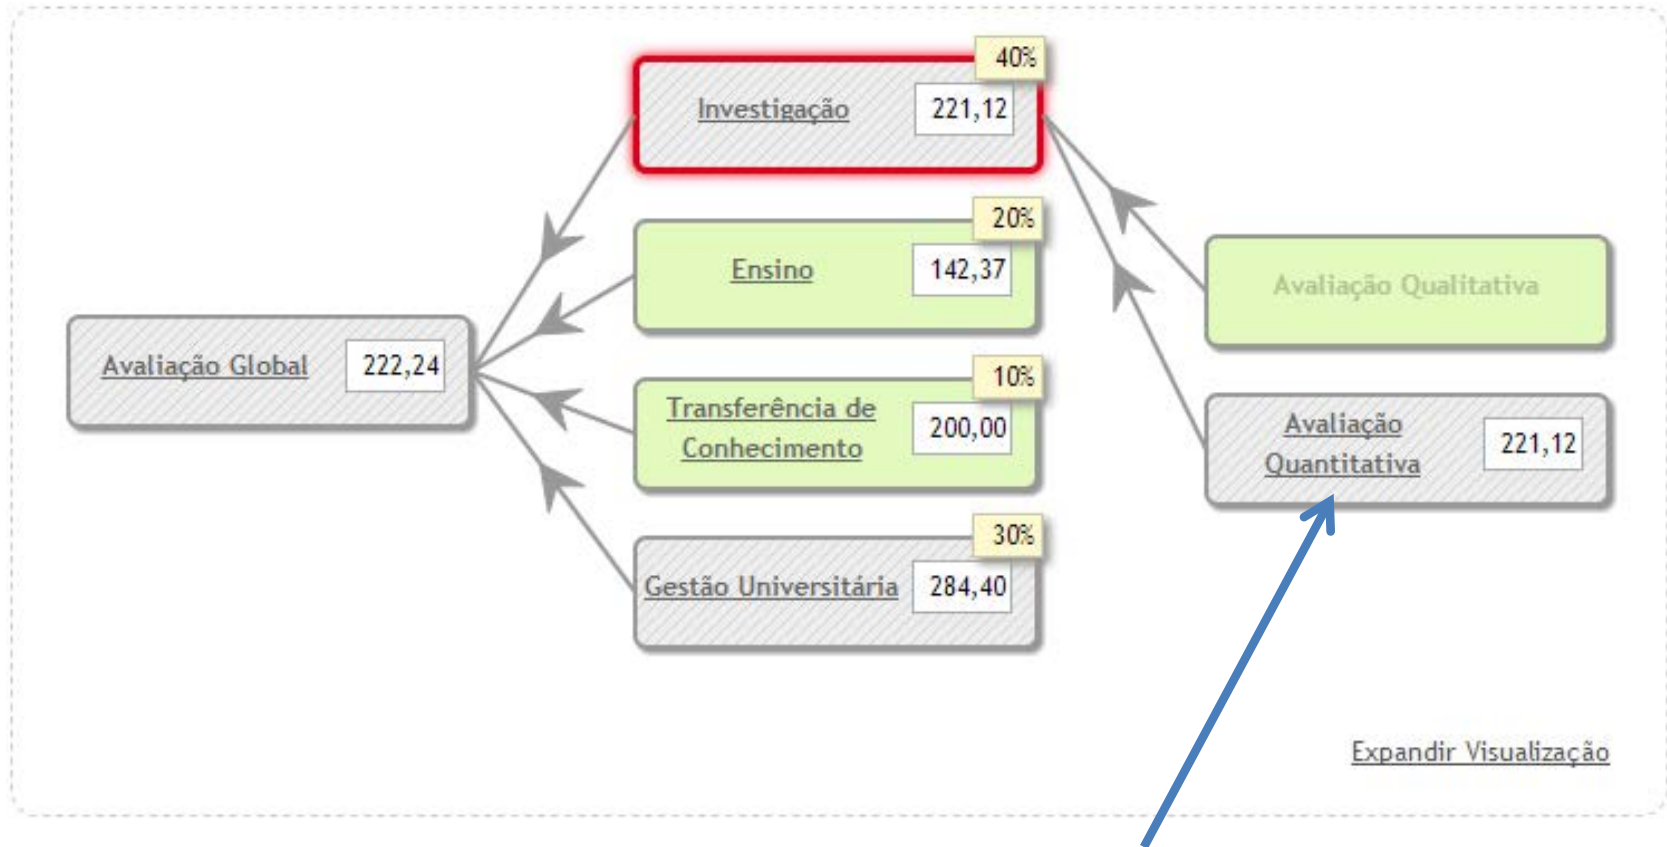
40%
Investigação 221,12

20%
Ensino 142,37

Avaliação Global 222,24

10%
Transferência de Conhecimento 200,00

30%
Gestão Universitária 284,40

Avaliação Qualitativa

Avaliação Quantitativa 221,12

Expandir Visualização